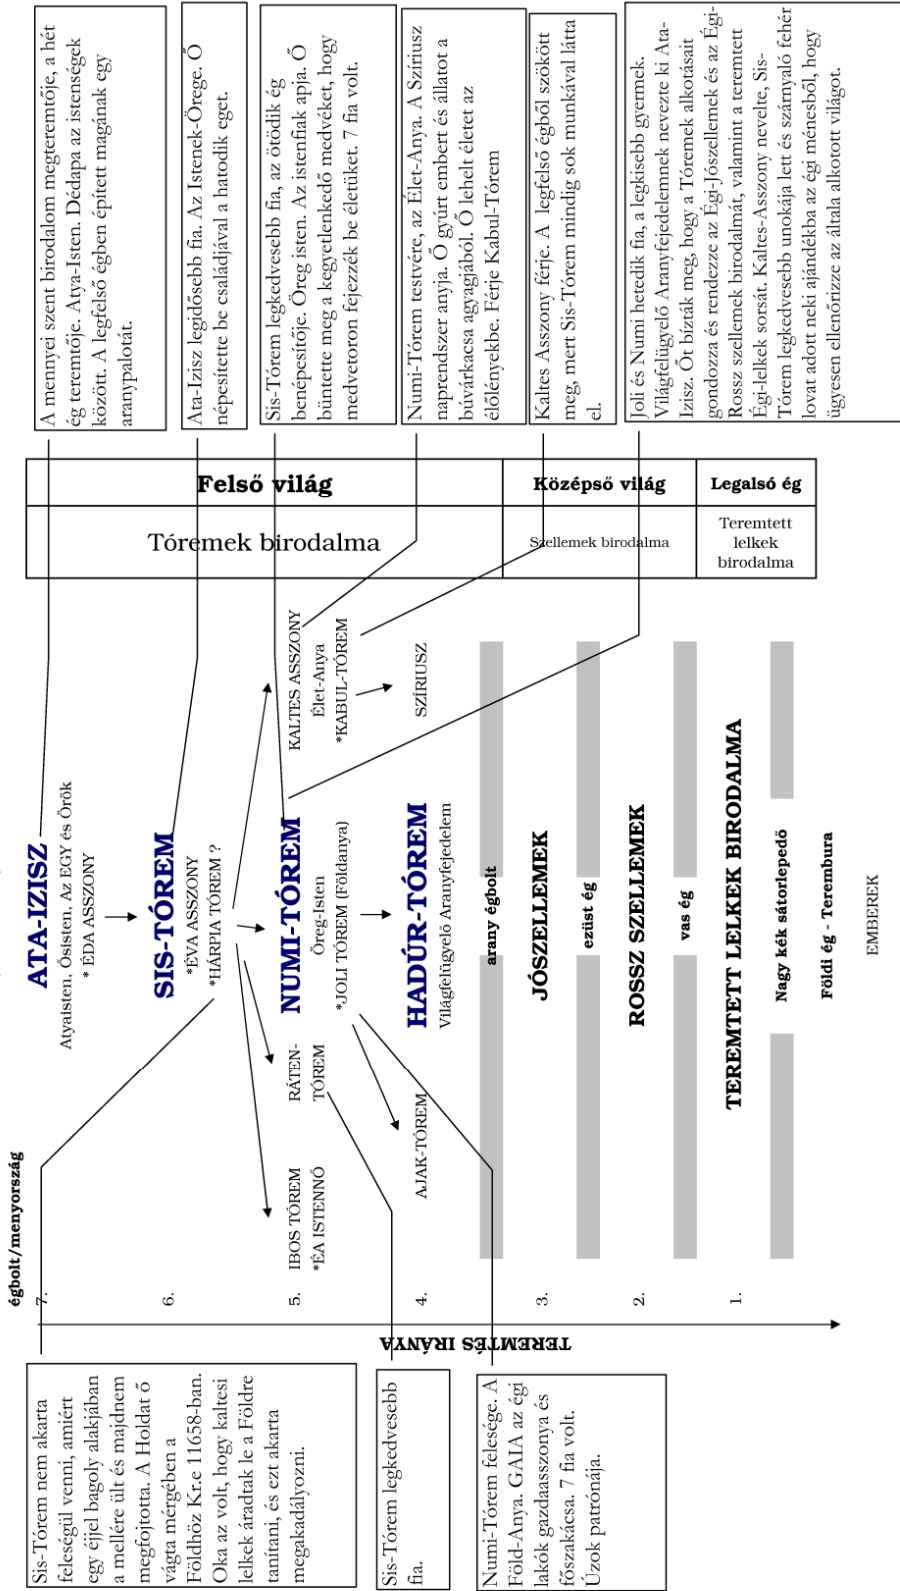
A mennyei szent birodalom megteremtője, a hét ég teremtője. Atya-Isten. Dédapa az istenségek között. A legfelső égben épített magának egy aranypalotát.

Ata-Izisz legidősebb fia. Az Istenek-Örege. Ő népesítette be családjával a hatodik eget.

Sis-Tórem legkedvesebb fia, az ötödik ég benépesítője. Öreg isten. Az istenfiak apja. Ő büntette meg a kegyetlenkedő medvéket, hogy medvetoron fejezzék be életüket. 7 fia volt.

Numi-Tórem testvére, az Élet-Anya. A Szíriusz naprendszer anyja. Ő gyúrt embert és állatot a búvárkacsa agyagjából. Ő lehelt életet az élőlényekbe. Férje Kabul-Tórem

Kaltes Asszony férje. A legfelső égből szökött meg, mert Sis-Tórem mindig sok munkával látta el.

Joli és Numi heredik fia, a legkisebb gyermek. Világfelügyelő Aranyfejedelemnek nevezte ki Ata-Izisz. Őt bízták meg, hogy a Tóremek alkotásait gondozza és rendezze az Égi-Jószellemek és az Égi-Rossz szellemek birodalmát, valamint a teremtett Égi-lelkek sorsát. Kaltes-Asszony nevelte, Sis-Tórem legkedvesebb unokája lett és számyaló fehér lovat adott neki ajándékba az égi ménesből, hogy ügyesen ellenőrizze az általa alkotott világot.

| Felső világ | Középső világ | Legalsó ég |
|---|---|---|
| Tóremek birodalma | Szellemek birodalma | Teremtett lelkek birodalma |

égbolt/menyország

7. ATA-IZISZ
Atyaisten, Ősisten. Az EGY és Örök
* ÉDA ASSZONY

6. SIS-TÓREM
*ÉVA ASSZONY
*HÁRPIA TÓREM ?

5. IBOS TÓREM
*ÉA ISTENNŐ
RÁTEN-TÓREM
NUMI-TÓREM
Öreg-Isten
*JOLI TÓREM (Földanya)
KALTES ASSZONY
Élet-Anya
*KABUL-TÓREM
SZÍRIUSZ

4. AJAK-TÓREM
HADÚR-TÓREM
Világfelügyelő Aranyfejedelem

arany égbolt

3. JÓSZELLEMEK
ezüst ég

2. ROSSZ SZELLEMEK
vas ég

1. TEREMTETT LELKEK BIRODALMA
Nagy kék sátorlepedő
Földi ég - Terembura
EMBEREK

TEREMTÉS IRÁNYA

Sis-Tórem nem akarta feleségül venni, amiért egy éjjel bagoly alakjában a mellére ült és majdnem megfojtotta. A Holdat ő vágta mérgében a Földhöz Kr.e 11658-ban. Oka az volt, hogy kaltesi lelkek áradtak le a Földre tanítani, és ezt akarta megakadályozni.

Sis-Tórem legkedvesebb fia.

Numi-Tórem felesége. A Föld-Anya. GAIA az égi lakók gazdaasszonya és főszakácsa. 7 fia volt. Úzok patrónája.